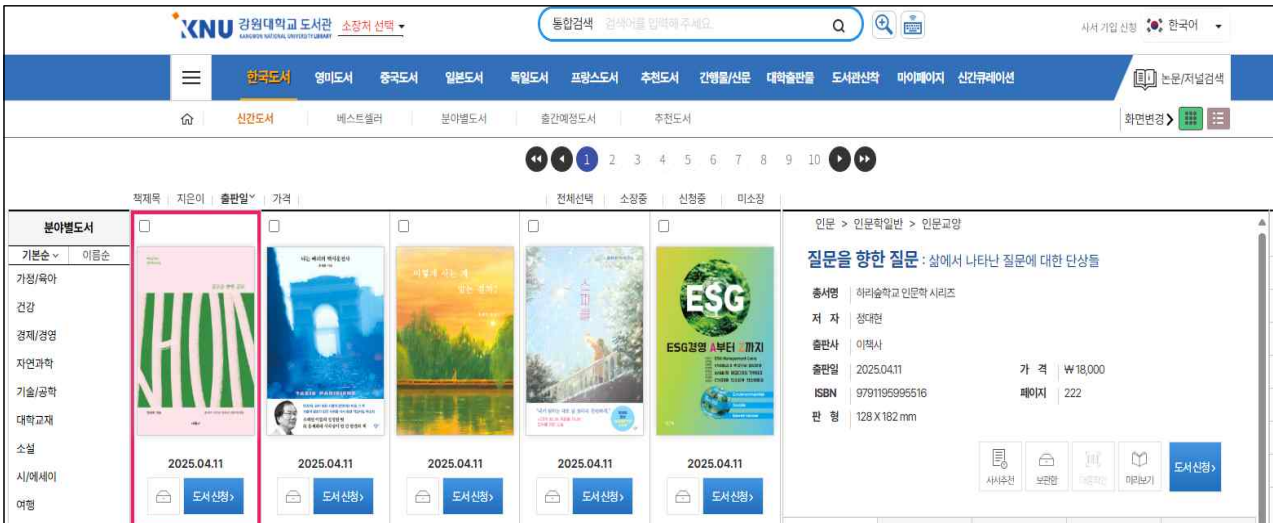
KNU 강원대학교 도서관 KANGWON NATIONAL UNIVERSITY LIBRARY 소장처 선택

통합검색 검색어를 입력해 주세요.

사서 가입 신청 한국어

한국도서 영미도서 중국도서 일본도서 독일도서 프랑스도서 추천도서 간행물/신문 대학출판물 도서관신착 마이페이지 신간큐레이션

논문/저널검색

신간도서 베스트셀러 분야별도서 출간예정도서 추천도서

화면변경

1 2 3 4 5 6 7 8 9 10

책제목 | 지은이 | 출판일 | 가격 | 전체선택 | 소장중 | 신청중 | 미소장

분야별도서
기본순 이름순
가정/육아
건강
경제/경영
자연과학
기술/공학
대학교재
소설
시/에세이
여행

2025.04.11 도서신청
2025.04.11 도서신청
2025.04.11 도서신청
2025.04.11 도서신청
2025.04.11 도서신청

ESG
ESG경영 A부터 Z까지

인문 > 인문학일반 > 인문교양

질문을 향한 질문 : 삶에서 나타난 질문에 대한 단상들

총서명 하리숲학교 인문학 시리즈
저 자 정대현
출판사 이책사
출판일 2025.04.11
가 격 ₩18,000
ISBN 9791195995516
페이지 222
판 형 128 X 182 mm

사서추천 보관함 미리보기 도서신청